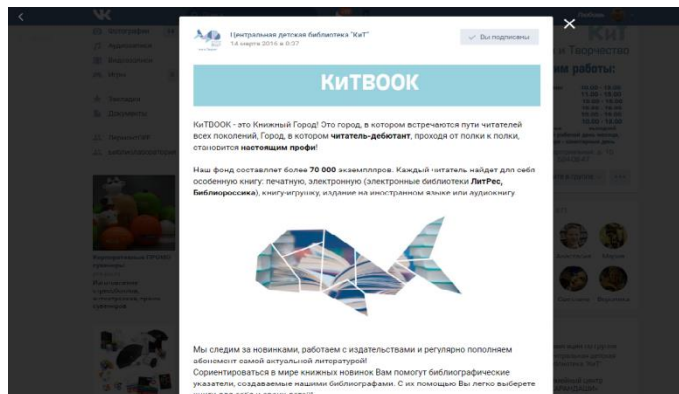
Центральная детская библиотека "КиТ"
14 марта 2016 в 8:37

Вы подписаны

КиТBOOK

КиТBOOK - это Книжный Город! Это город, в котором встречаются пути читателей всех поколений, Город, в котором читатель-дебютант, проходя от полки к полке, становится настоящим профи!

Наш фонд составляет более 70 000 экземпляров. Каждый читатель найдет для себя особенную книгу: печатную, электронную (электронные библиотеки ЛитРес, Библиороссика), книгу-игрушку, издание на иностранном языке или аудиокнигу.

Мы следим за новинками, работаем с издательствами и регулярно пополняем абонемент самой актуальной литературой!
Сориентироваться в мире книжных новинок Вам помогут библиографические указатели, создаваемые нашими библиографами. С их помощью Вы легко выберете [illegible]